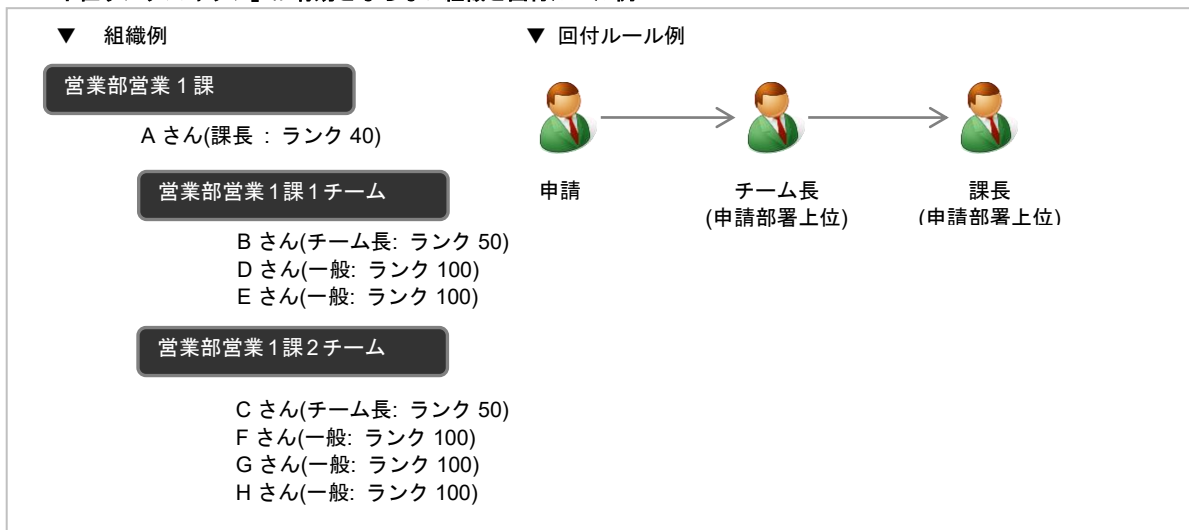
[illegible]

▼ 組織例

営業部営業１課

A さん(課長 : ランク 40)

営業部営業1課1チーム

B さん(チーム長: ランク 50)
D さん(一般: ランク 100)
E さん(一般: ランク 100)

営業部営業1課2チーム

C さん(チーム長: ランク 50)
F さん(一般: ランク 100)
G さん(一般: ランク 100)
H さん(一般: ランク 100)

▼ 回付ルール例

申請

チーム長
(申請部署上位)

課長
(申請部署上位)